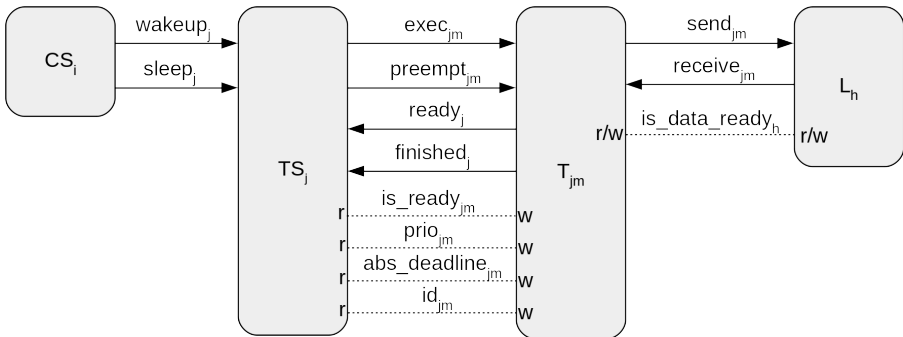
$CS_i$
$wakeup_j$
$sleep_j$
$TS_j$
$exec_{jm}$
$preempt_{jm}$
$ready_j$
$finished_j$
r $is\_ready_{jm}$ w
r $prio_{jm}$ w
r $abs\_deadline_{jm}$ w
r $id_{jm}$ w
$T_{jm}$
$send_{jm}$
$receive_{jm}$
r/w $is\_data\_ready_h$ r/w
$L_h$